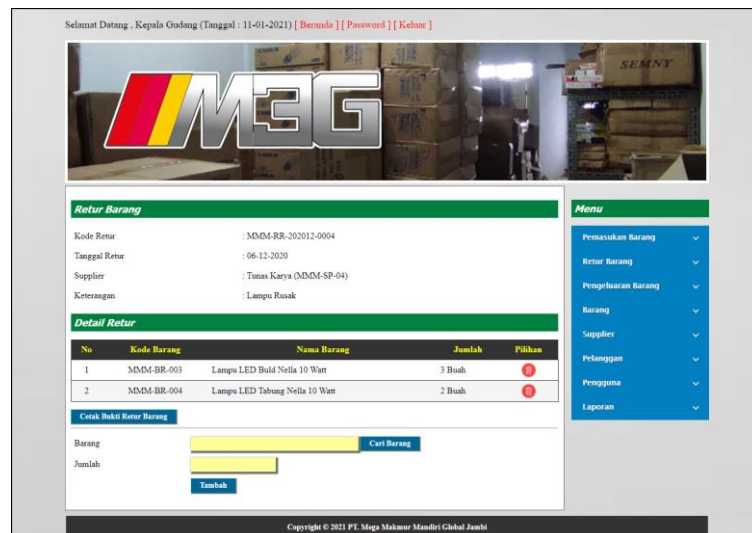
Selamat Datang , Kepala Gudang (Tanggal : 11-01-2021) [ Beranda ] [ Password ] [ Keluar ]

M3G

SEMNY

Retur Barang

Kode Retur : MMM-RR-202012-0004
Tanggal Retur : 06-12-2020
Supplier : Tunas Karya (MMM-SP-04)
Keterangan : Lampu Rusak

Detail Retur

| No | Kode Barang | Nama Barang | Jumlah | Pilihan |
|---|---|---|---|---|
| 1 | MMM-BR-003 | Lampu LED Buld Nella 10 Watt | 3 Buah | |
| 2 | MMM-BR-004 | Lampu LED Tabung Nella 10 Watt | 2 Buah | |

Cetak Bukti Retur Barang

Barang Cari Barang
Jumlah
Tambah

Menu
Pemasukan Barang
Retur Barang
Pengeluaran Barang
Barang
Supplier
Pelanggan
Pengguna
Laporan

Copyright © 2021 PT. Mega Makmur Mandiri Global Jambi